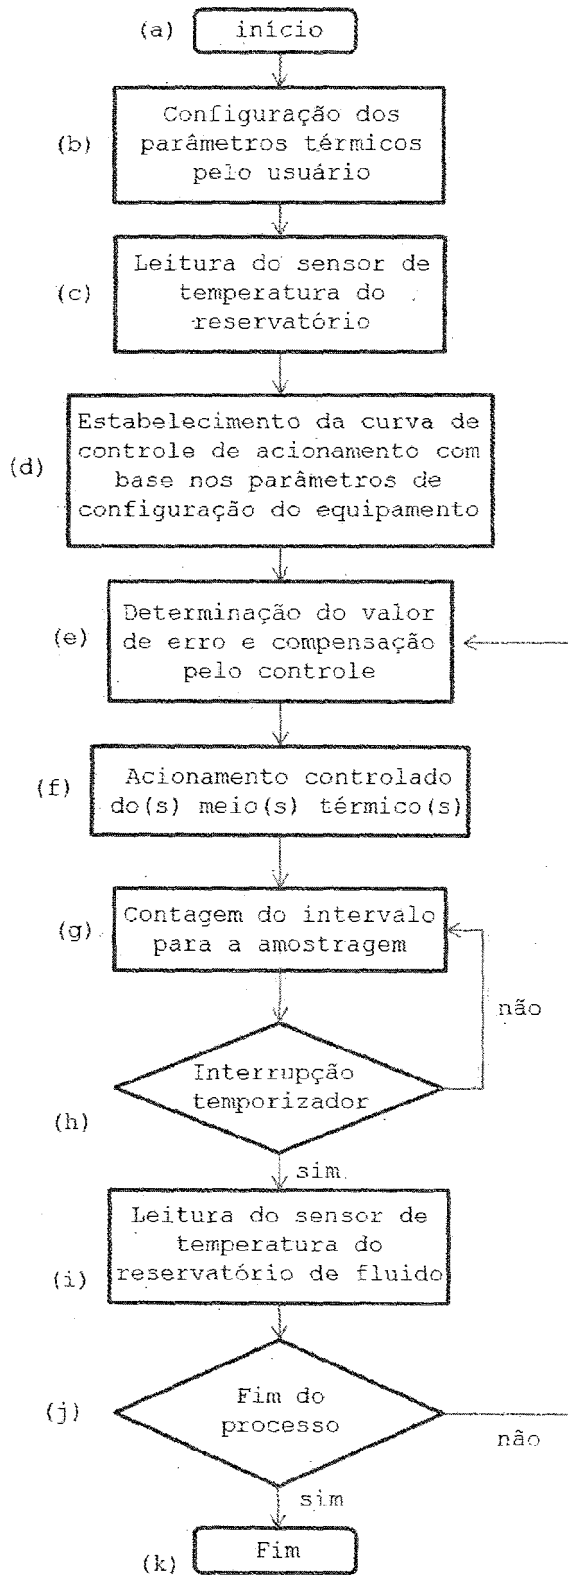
(a) início

(b) Configuração dos parâmetros térmicos pelo usuário

(c) Leitura do sensor de temperatura do reservatório

(d) Estabelecimento da curva de controle de acionamento com base nos parâmetros de configuração do equipamento

(e) Determinação do valor de erro e compensação pelo controle

(f) Acionamento controlado do(s) meio(s) térmico(s)

(g) Contagem do intervalo para a amostragem

não

Interrupção temporizador
(h)

sim

Leitura do sensor de temperatura do
(i) reservatório de fluido

(j) Fim do processo

não

sim

(k) Fim